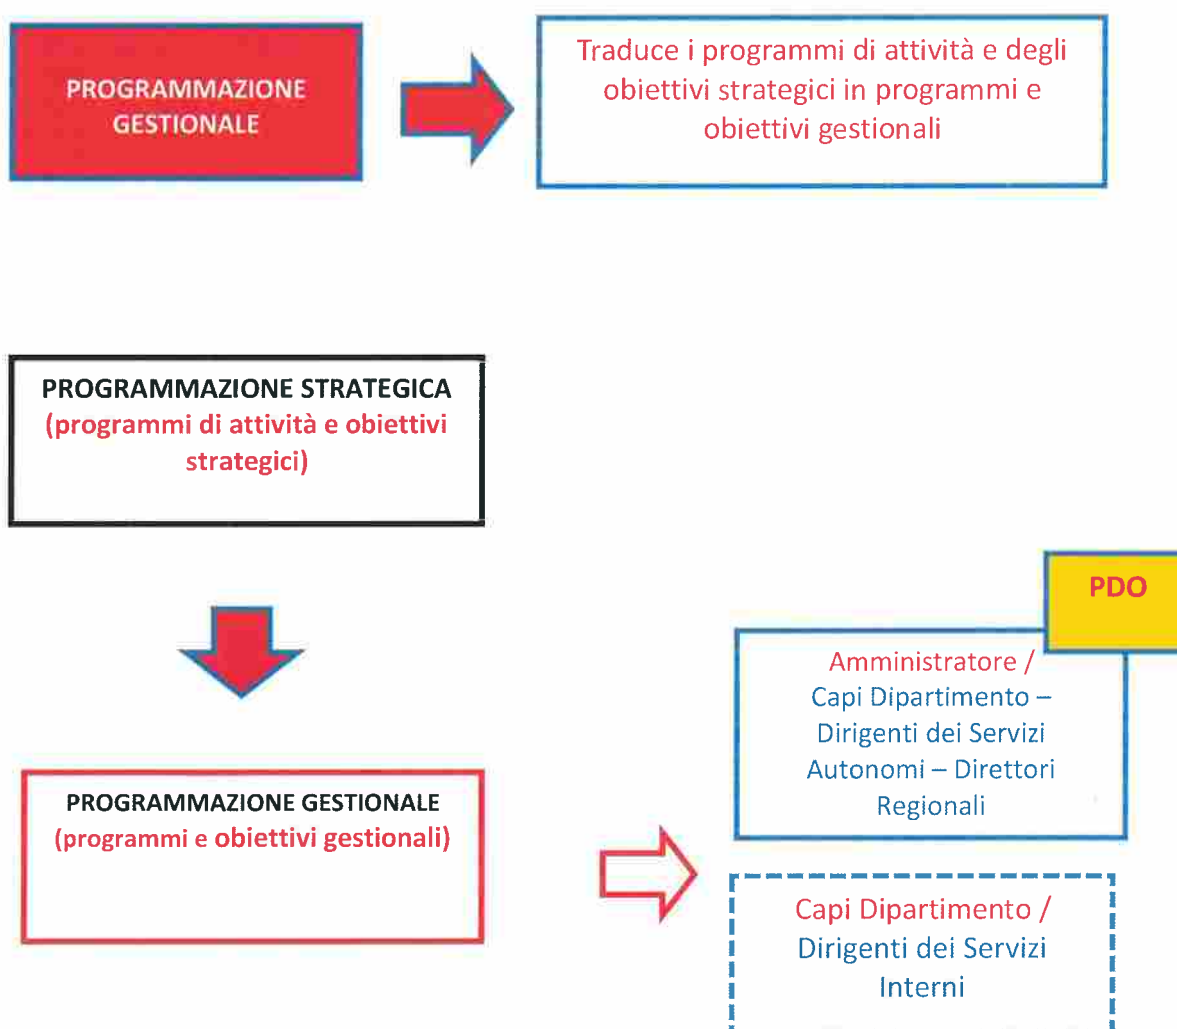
PROGRAMMAZIONE GESTIONALE

Traduce i programmi di attività e degli obiettivi strategici in programmi e obiettivi gestionali

PROGRAMMAZIONE STRATEGICA
(programmi di attività e obiettivi strategici)

PROGRAMMAZIONE GESTIONALE
(programmi e obiettivi gestionali)

PDO

Amministratore / Capi Dipartimento – Dirigenti dei Servizi Autonomi – Direttori Regionali

Capi Dipartimento / Dirigenti dei Servizi Interni